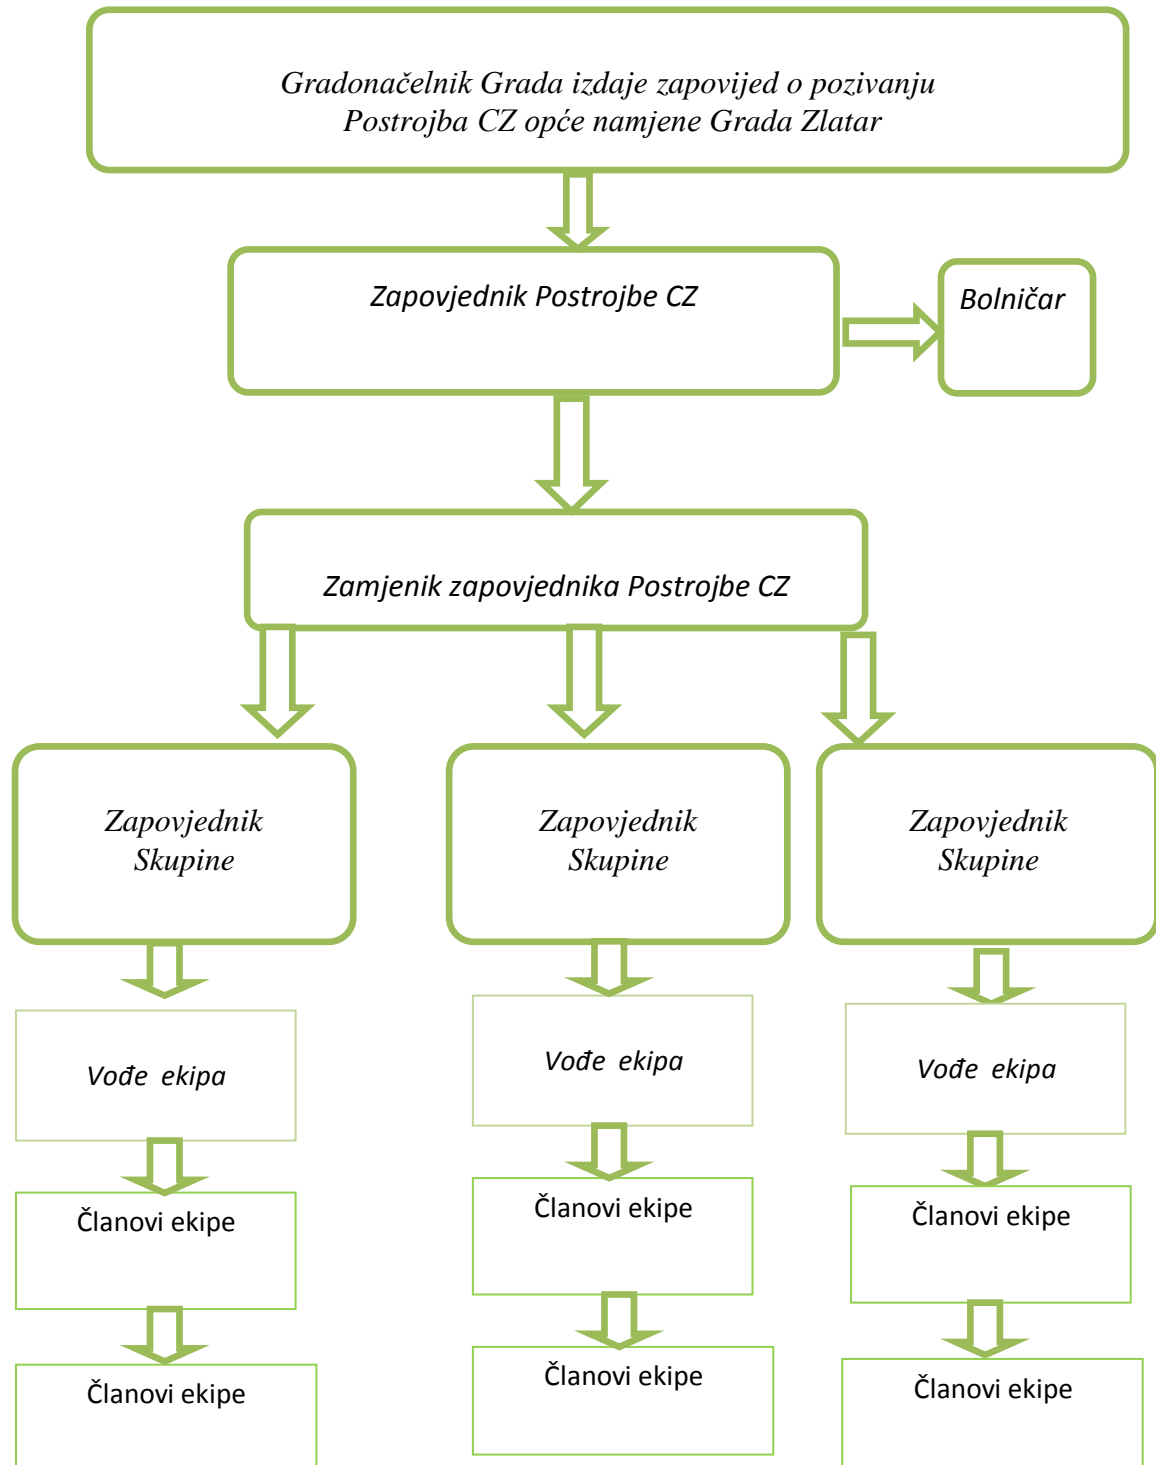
Gradonačelnik Grada izdaje zapovijed o pozivanju Postrojba CZ opće namjene Grada Zlatar

Zapovjednik Postrojbe CZ

Bolničar

Zamjenik zapovjednika Postrojbe CZ

Zapovjednik Skupine

Zapovjednik Skupine

Zapovjednik Skupine

Vođe ekipa

Vođe ekipa

Vođe ekipa

Članovi ekipe

Članovi ekipe

Članovi ekipe

Članovi ekipe

Članovi ekipe

Članovi ekipe